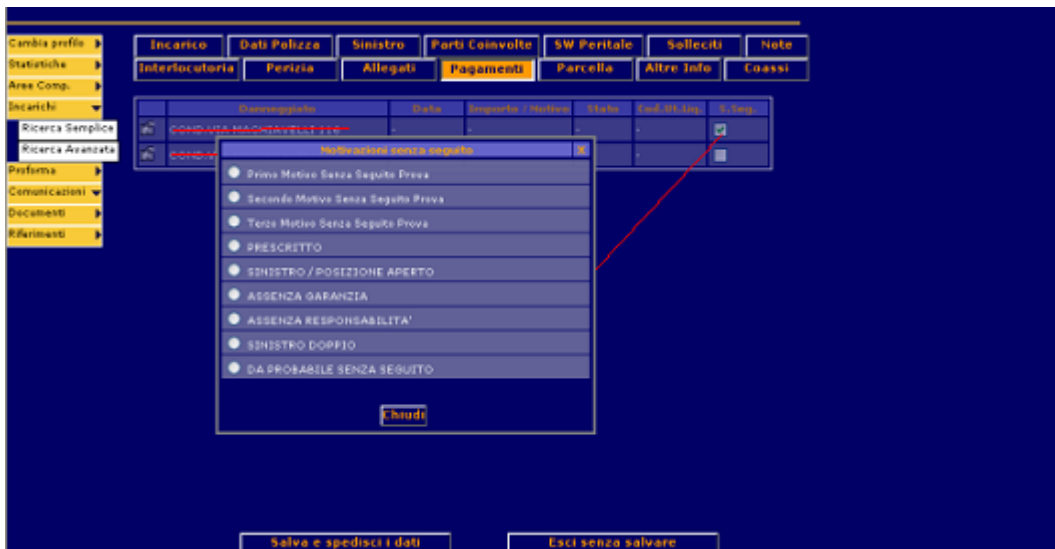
Cambia profilo
Statistiche
Aree Comp.
Incarichi
Ricerca Semplice
Ricerca Avanzata
Proforma
Comunicazioni
Documenti
Riferimenti

Incarico | Dati Polizza | Sinistro | Parti Coinvolte | SW Peritale | Solleciti | Note
Interlocutoria | Perizia | Allegati | Pagamenti | Parcella | Altre Info | Coassi

| | Danneggiato | Data | Importo / Motivo | Stato | Cod.Ut.Liq. | S.Seg. |
|---|---|---|---|---|---|---|
| | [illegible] | - | - | - | - | |
| | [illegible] | | | | - | |

Motivazioni senza seguito
Primo Motivo Senza Seguito Prova
Secondo Motivo Senza Seguito Prova
Terzo Motivo Senza Seguito Prova
PRESCRITTO
SINISTRO / POSIZIONE APERTO
ASSENZA GARANZIA
ASSENZA RESPONSABILITA'
SINISTRO DOPPIO
DA PROBABILE SENZA SEGUITO
Chiudi

Salva e spedisci i dati
Esci senza salvare